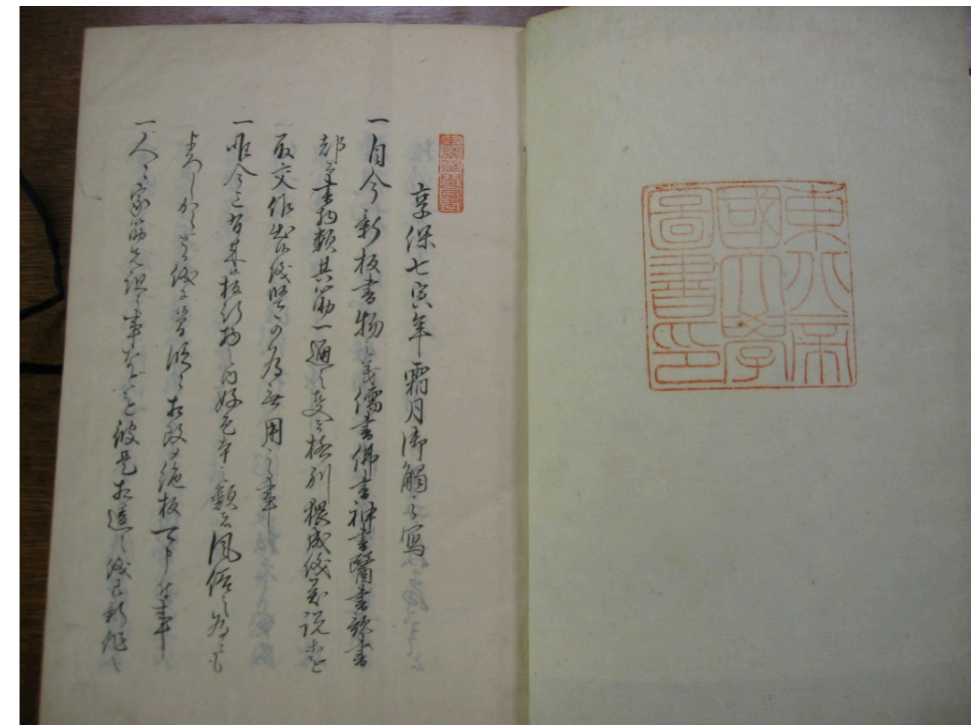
享保七寅年霜月御觸之寫

一自今新板書物之儀儒書佛書神書醫書歌書都而書物類其筋一通之事者格別猥成儀異説等取交作出候儀自今無用ニ可致事

一唯今迄有來候板行物之内好色本之類ハ風俗之爲ニもよろしからさる儀ニ候間段々相改絶板可仕事

一人々家筋先祖之事なとを彼是相違之儀共新規ニ

東京帝國大學圖書印